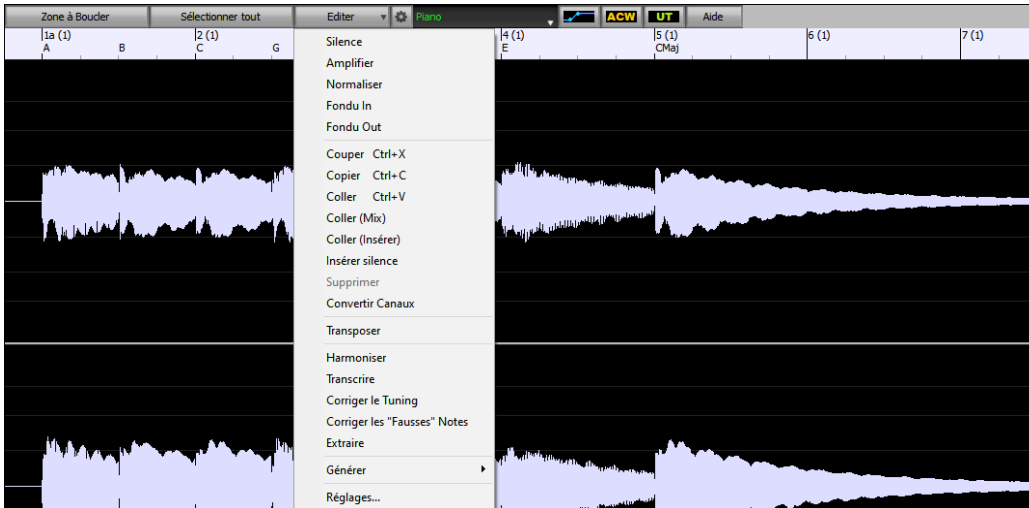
Zone à Boucler
Sélectionner tout
Editer
Piano
ACW
UT
Aide

1a (1)
A
B
2 (1)
C
G
4 (1)
E
5 (1)
CMaj
6 (1)
7 (1)

Silence
Amplifier
Normaliser
Fondu In
Fondu Out
Couper Ctrl+X
Copier Ctrl+C
Coller Ctrl+V
Coller (Mix)
Coller (Insérer)
Insérer silence
Supprimer
Convertir Canaux
Transposer
Harmoniser
Transcrire
Corriger le Tuning
Corriger les "Fausses" Notes
Extraire
Générer
Réglages...